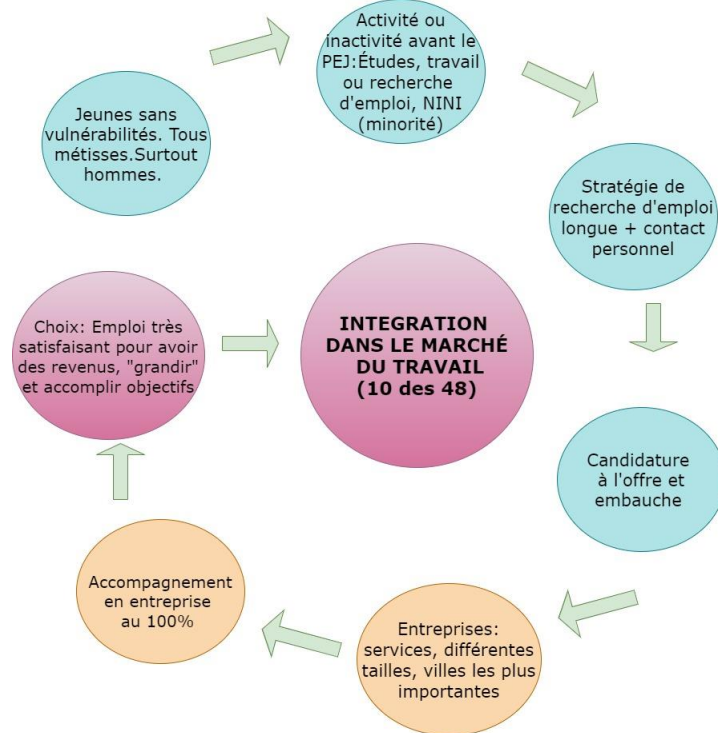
Jeunes sans vulnérabilités. Tous métisses.Surtout hommes.

Activité ou inactivité avant le PEJ:Études, travail ou recherche d'emploi, NINI (minorité)

Stratégie de recherche d'emploi longue + contact personnel

Candidature à l'offre et embauche

Entreprises: services, différentes tailles, villes les plus importantes

Accompagnement en entreprise au 100%

Choix: Emploi très satisfaisant pour avoir des revenus, "grandir" et accomplir objectifs

INTEGRATION DANS LE MARCHÉ DU TRAVAIL (10 des 48)